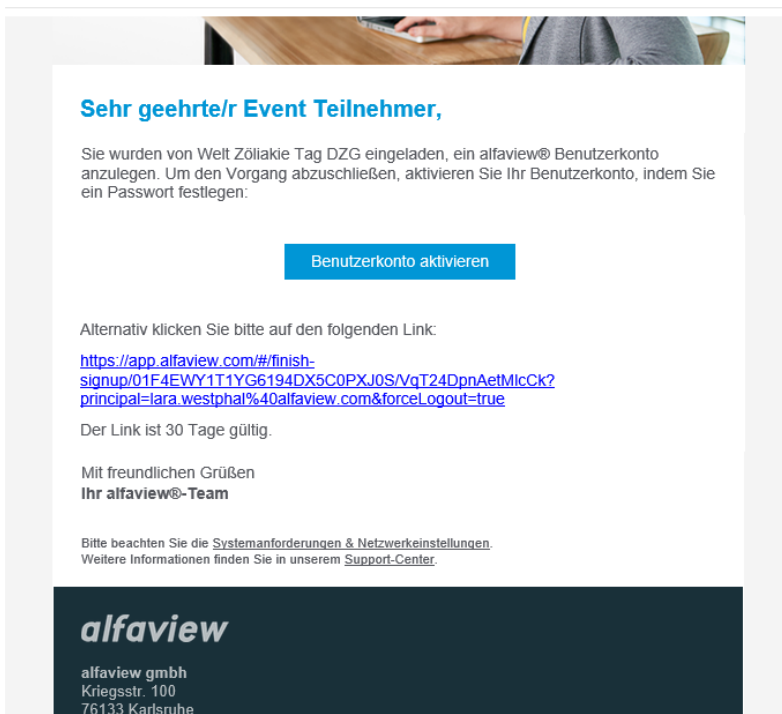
Sehr geehrte/r Event Teilnehmer,

Sie wurden von Welt Zöliakie Tag DZG eingeladen, ein alfaview® Benutzerkonto anzulegen. Um den Vorgang abzuschließen, aktivieren Sie Ihr Benutzerkonto, indem Sie ein Passwort festlegen:

Benutzerkonto aktivieren

Alternativ klicken Sie bitte auf den folgenden Link:

https://app.alfaview.com/#/finish-signup/01F4EWY1T1YG6194DX5C0PXJ0S/VqT24DpnAetMlcCk?principal=lara.westphal%40alfaview.com&forceLogout=true

Der Link ist 30 Tage gültig.

Mit freundlichen Grüßen
Ihr alfaview®-Team

Bitte beachten Sie die Systemanforderungen & Netzwerkeinstellungen.
Weitere Informationen finden Sie in unserem Support-Center.

alfaview

alfaview gmbh
Kriegsstr. 100
76133 Karlsruhe